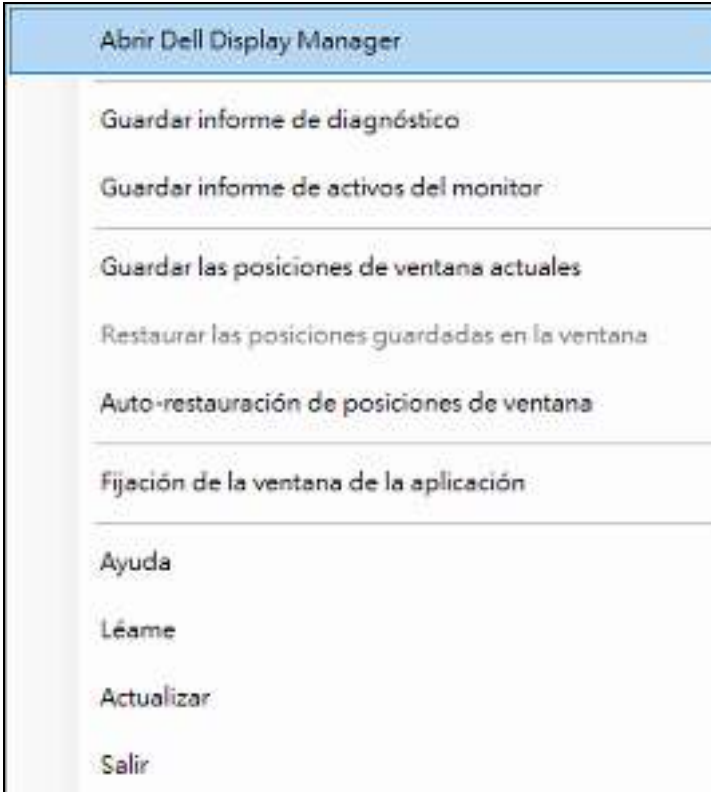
Abrir Dell Display Manager

Guardar informe de diagnóstico

Guardar informe de activos del monitor

Guardar las posiciones de ventana actuales

Restaurar las posiciones guardadas en la ventana

Auto-restauración de posiciones de ventana

Fijación de la ventana de la aplicación

Ayuda

Léame

Actualizar

Salir